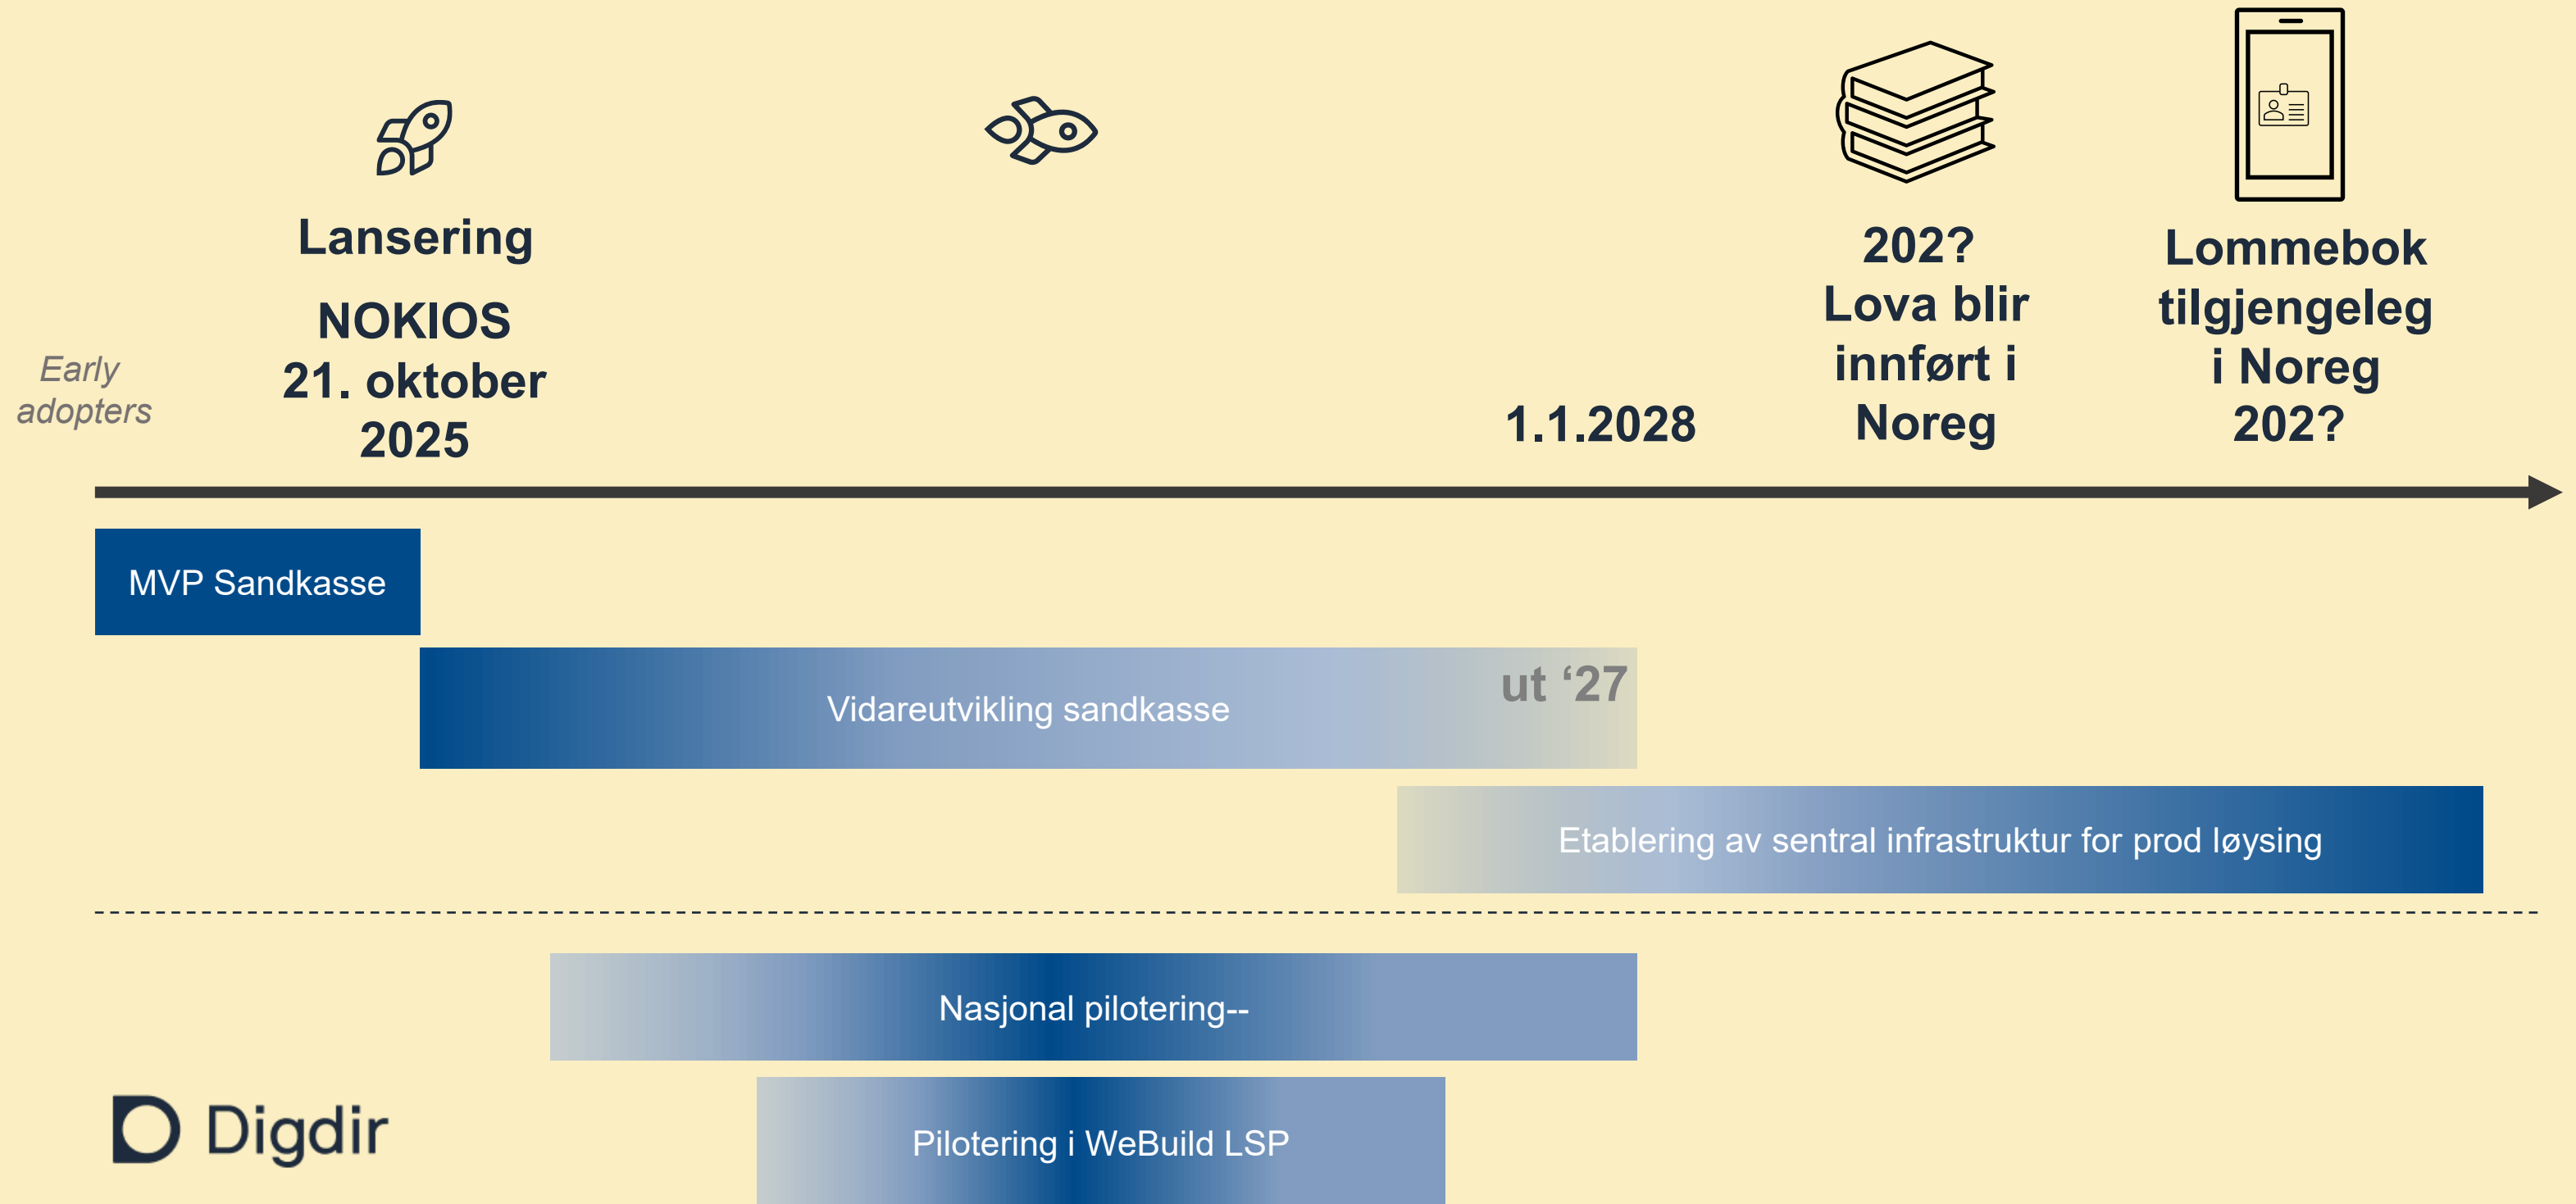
Early adopters

Lansering

NOKIOS 21. oktober 2025

1.1.2028

202? Lova blir innført i Noreg

Lommebok tilgjengeleg i Noreg 202?

MVP Sandkasse

Vidareutvikling sandkasse

ut ‘27

Etablering av sentral infrastruktur for prod løysing

Nasjonal pilotering--

Pilotering i WeBuild LSP

Digdir